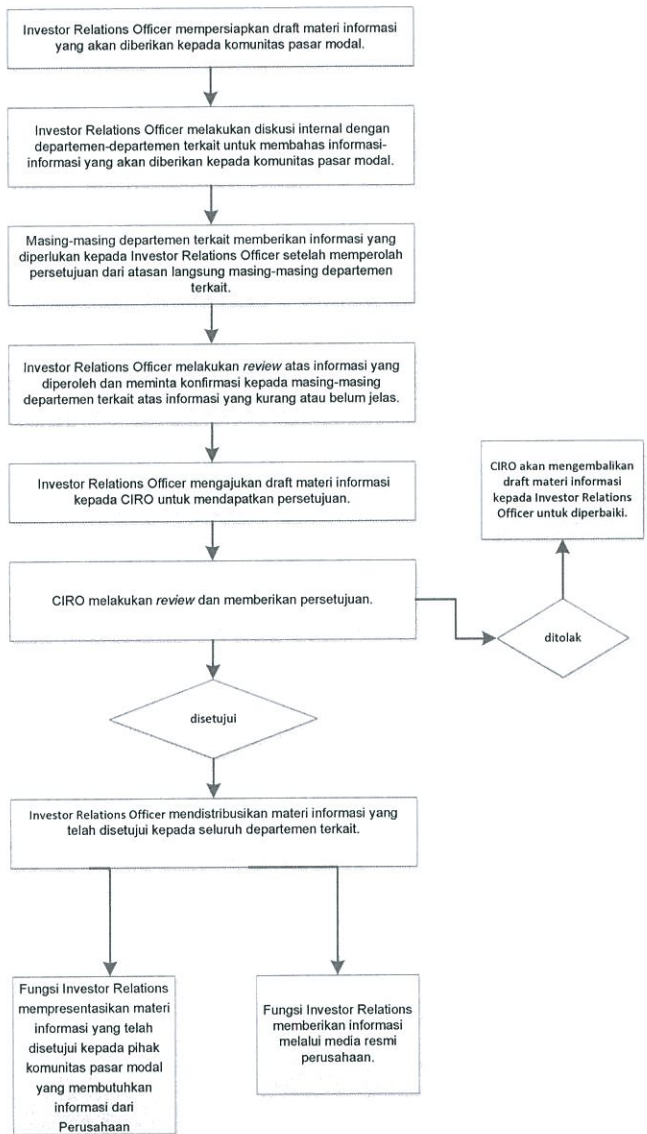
Investor Relations Officer mempersiapkan draft materi informasi yang akan diberikan kepada komunitas pasar modal.

Investor Relations Officer melakukan diskusi internal dengan departemen-departemen terkait untuk membahas informasi-informasi yang akan diberikan kepada komunitas pasar modal.

Masing-masing departemen terkait memberikan informasi yang diperlukan kepada Investor Relations Officer setelah memperolah persetujuan dari atasan langsung masing-masing departemen terkait.

Investor Relations Officer melakukan *review* atas informasi yang diperoleh dan meminta konfirmasi kepada masing-masing departemen terkait atas informasi yang kurang atau belum jelas.

Investor Relations Officer mengajukan draft materi informasi kepada CIRO untuk mendapatkan persetujuan.

CIRO akan mengembalikan draft materi informasi kepada Investor Relations Officer untuk diperbaiki.

CIRO melakukan *review* dan memberikan persetujuan.

ditolak

disetujui

Investor Relations Officer mendistribusikan materi informasi yang telah disetujui kepada seluruh departemen terkait.

Fungsi Investor Relations mempresentasikan materi informasi yang telah disetujui kepada pihak komunitas pasar modal yang membutuhkan informasi dari Perusahaan

Fungsi Investor Relations memberikan informasi melalui media resmi perusahaan.